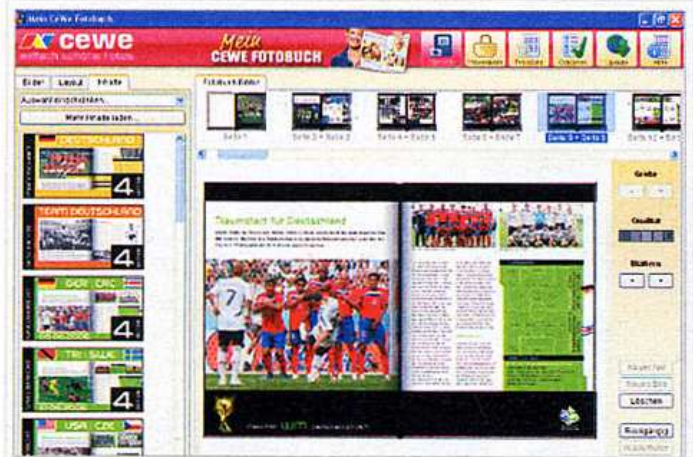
Mein CeWe Fotobuch

cewe
einfach schöne Fotos

Mein
CEWE FOTOBUCH

Service
Warenkorb
Preisliste
Optionen
Update
Hilfe

Bilder
Layout
Inhalte

Auswahl einschränken...

Mehr Inhalte laden...

DEUTSCHLAND

4

TEAM DEUTSCHLAND

4

GER CRC

4

TRI SWE

4

USA CZE

Fotobuch Bilder

Seite 1
Seite 2 + Seite 3
Seite 4 + Seite 5
Seite 6 + Seite 7
Seite 8 + Seite 9
Seite 10 + Seite 11

Traumstart für Deutschland

Größe

Qualität

Blättern

Löschen

Rückgängig